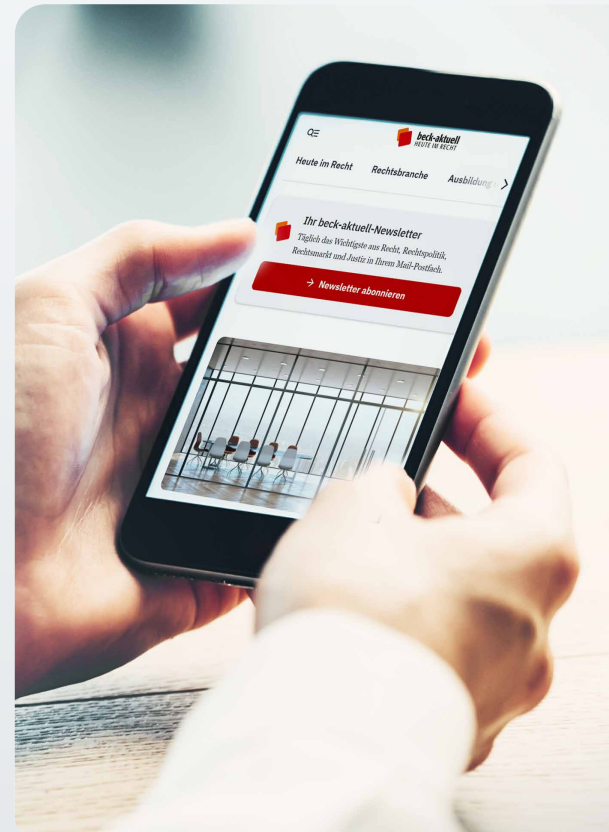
beck-aktuell
HEUTE IM RECHT

Heute im Recht
Rechtsbranche
Ausbildung

Ihr beck-aktuell-Newsletter
Täglich das Wichtigste aus Recht, Rechtspolitik, Rechtsmarkt und Justiz in Ihrem Mail-Postfach.

→ Newsletter abonnieren